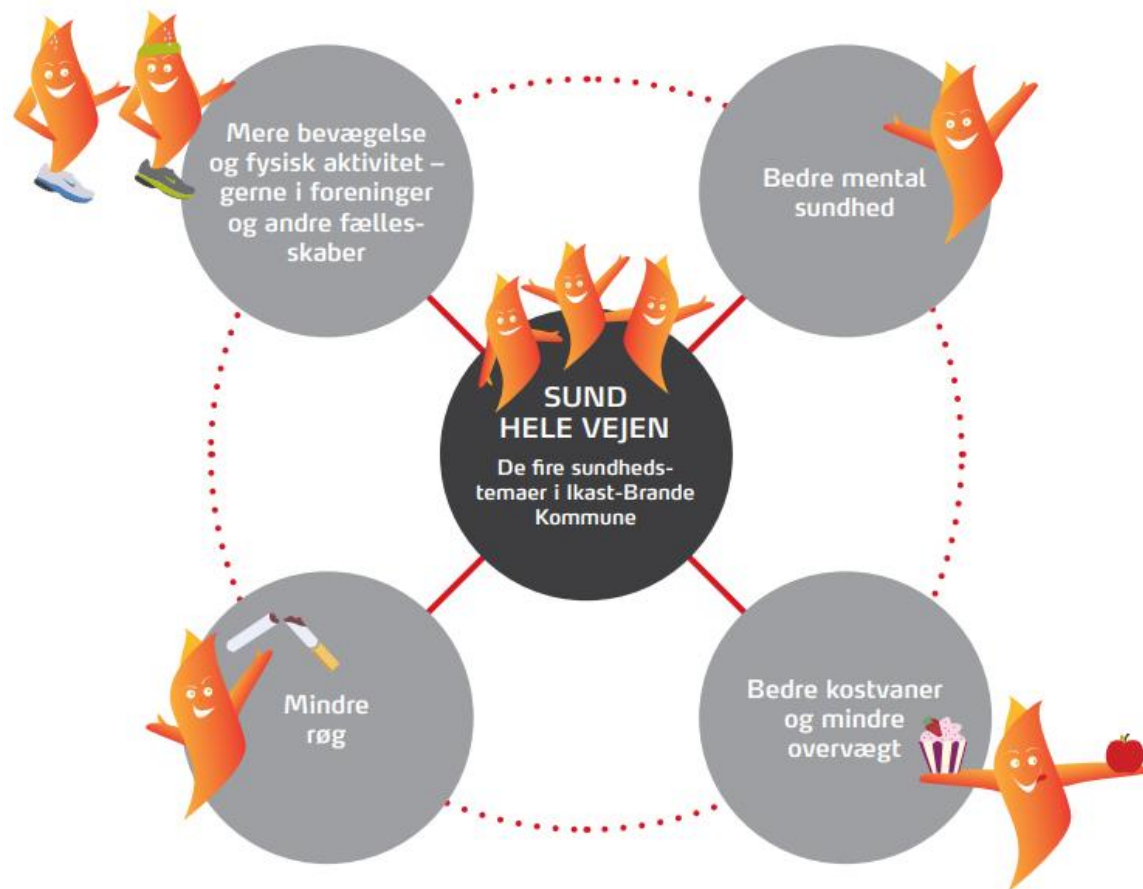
Mere bevægelse og fysisk aktivitet – gerne i foreninger og andre fællesskaber

Bedre mental sundhed

SUND HELE VEJEN

De fire sundhedstemaer i Ikast-Brande Kommune

Mindre røg

Bedre kostvaner og mindre overvægt